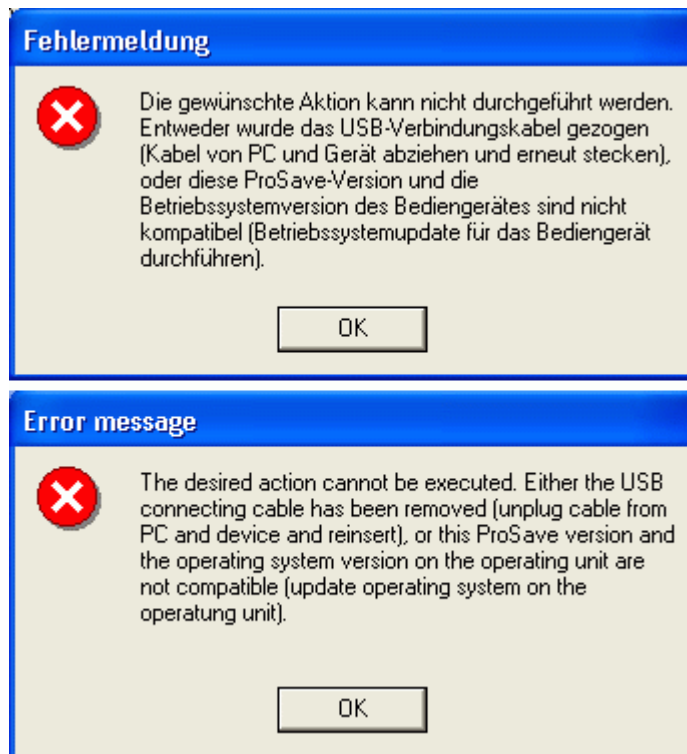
Fehlermeldung

Die gewünschte Aktion kann nicht durchgeführt werden. Entweder wurde das USB-Verbindungskabel gezogen (Kabel von PC und Gerät abziehen und erneut stecken), oder diese ProSave-Version und die Betriebssystemversion des Bediengerätes sind nicht kompatibel (Betriebssystemupdate für das Bediengerät durchführen).

OK

Error message

The desired action cannot be executed. Either the USB connecting cable has been removed (unplug cable from PC and device and reinsert), or this ProSave version and the operating system version on the operating unit are not compatible (update operating system on the operatung unit).

OK